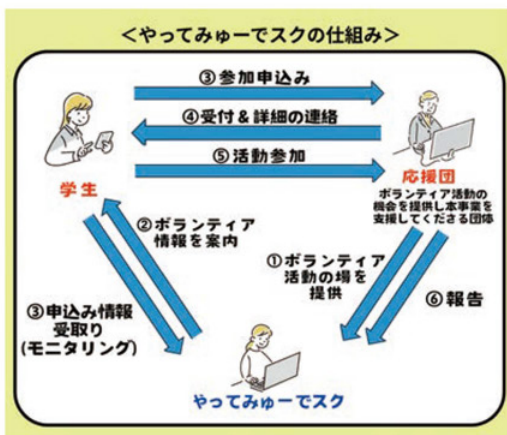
<やってみゅーでスクの仕組み>

③参加申込み

④受付＆詳細の連絡

⑤活動参加

学生

応援団

ボランティア活動の機会を提供し本事業を支援してくださる団体

②ボランティア情報を案内

①ボランティア活動の場を提供

③申込み情報受取り（モニタリング）

⑥報告

やってみゅーでスク